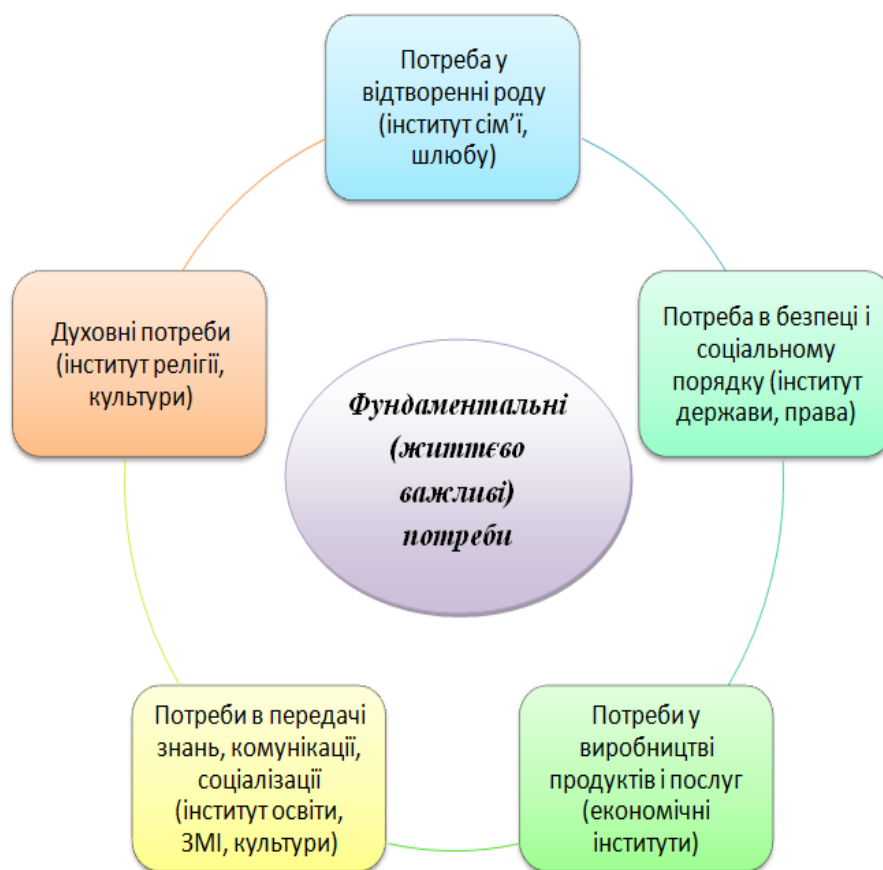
Потреба у відтворенні роду (інститут сім'ї, шлюбу)

Потреба в безпеці і соціальному порядку (інститут держави, права)

Потреби у виробництві продуктів і послуг (економічні інститути)

Потреби в передачі знань, комунікації, соціалізації (інститут освіти, ЗМІ, культури)

Духовні потреби (інститут релігії, культури)

Фундаментальні (життєво важливі) потреби